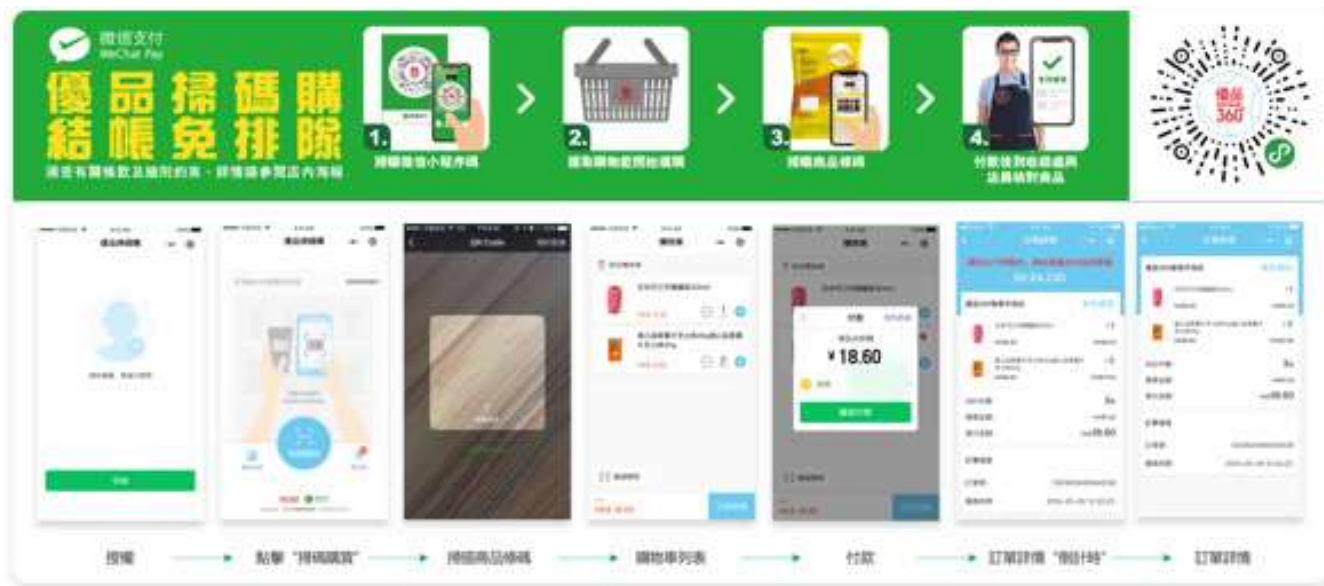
微信支付
WeChat Pay
優品掃碼購
結帳免排隊
須受有關條款及細則約束，詳情請參閱店內海報

1. 掃描微信小程序碼
2. 攜取購物籃開始選購
3. 掃描商品條碼
4. 付款後到收銀處與店員核對商品

優品
360°

¥18.60

授權 → 點擊"掃碼購買" → 掃描商品條碼 → 購物車列表 → 付款 → 訂單詳情"倒計時" → 訂單詳情